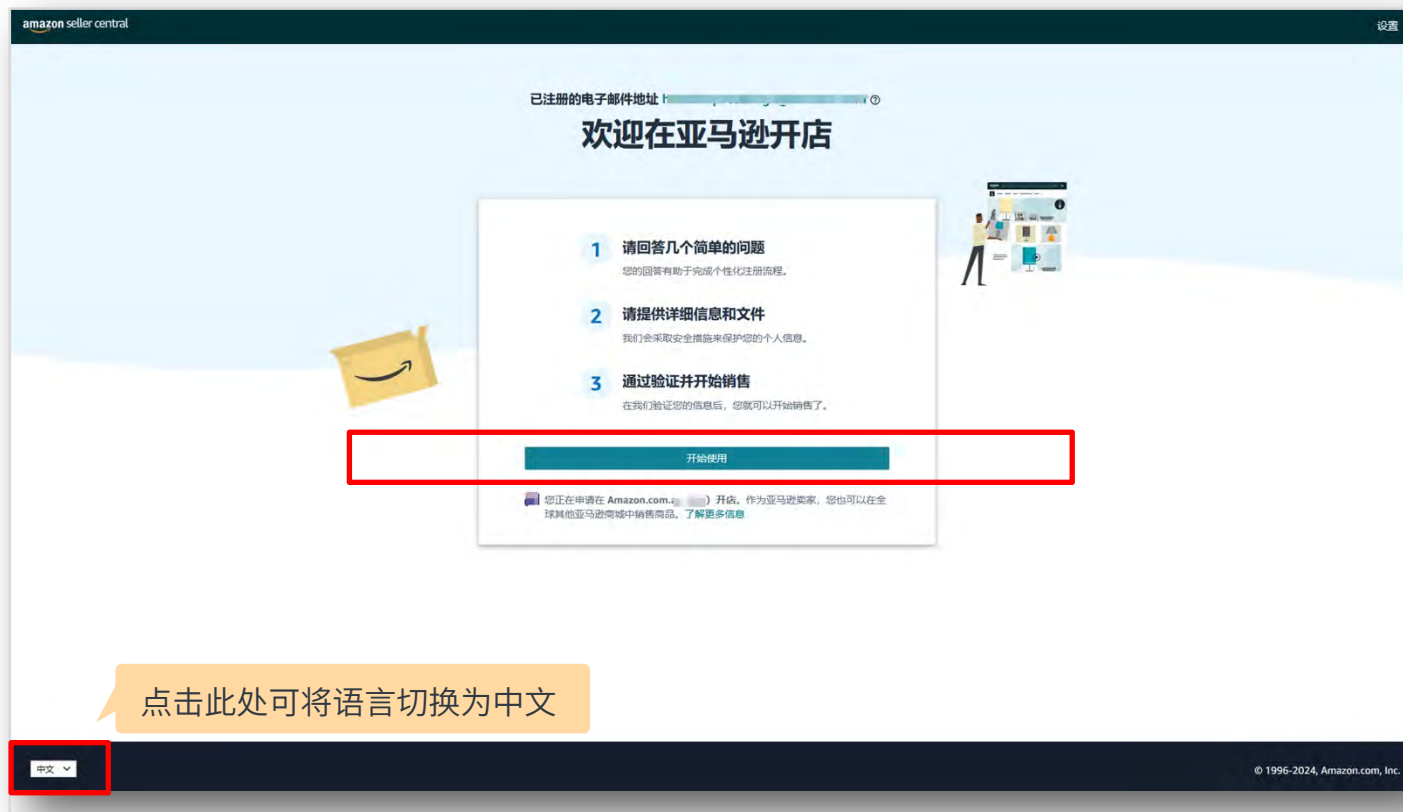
amazon seller central

设置

已注册的电子邮件地址 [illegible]

欢迎在亚马逊开店

1 请回答几个简单的问题
您的回答有助于完成个性化注册流程。

2 请提供详细信息和文件
我们会采取安全措施来保护您的个人信息。

3 通过验证并开始销售
在我们验证您的信息后，您就可以开始销售了。

开始使用

您正在申请在 Amazon.com.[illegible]）开店。作为亚马逊卖家，您也可以在全球其他亚马逊商城中销售商品。了解更多信息

点击此处可将语言切换为中文

中文

© 1996-2024, Amazon.com, Inc.